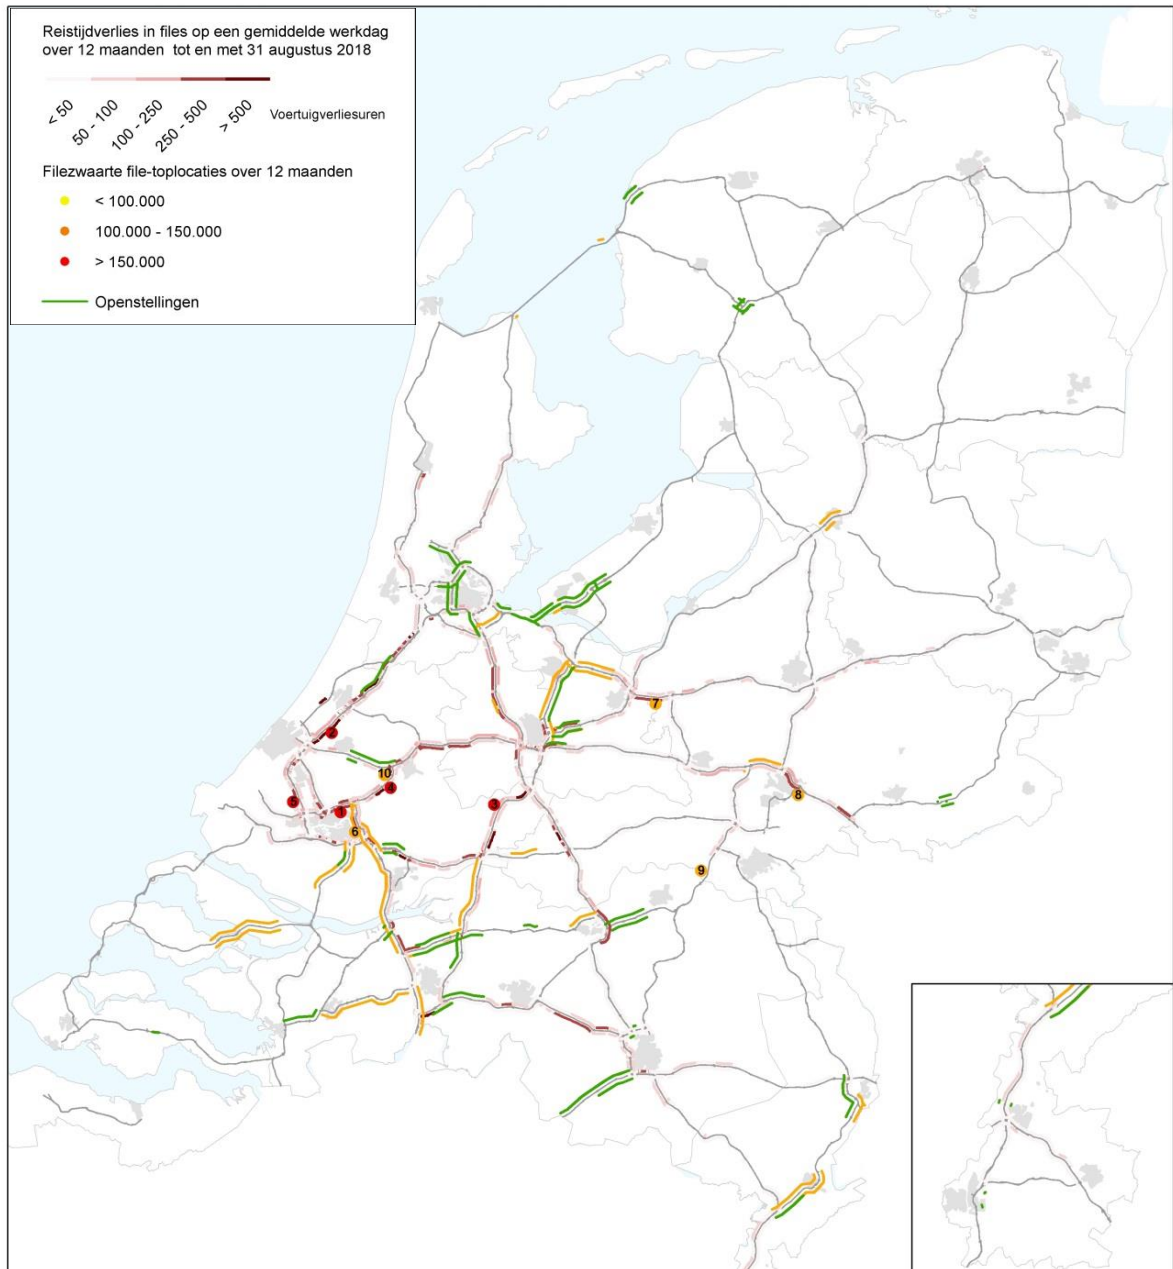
Reistijdverlies in files op een gemiddelde werkdag over 12 maanden tot en met 31 augustus 2018

< 50
50 - 100
100 - 250
250 - 500
> 500
Voertuigverliesuren

Filezwaarte file-toplocaties over 12 maanden
< 100.000
100.000 - 150.000
> 150.000

Openstellingen

7
2
10
4
5
1
3
8
6
9